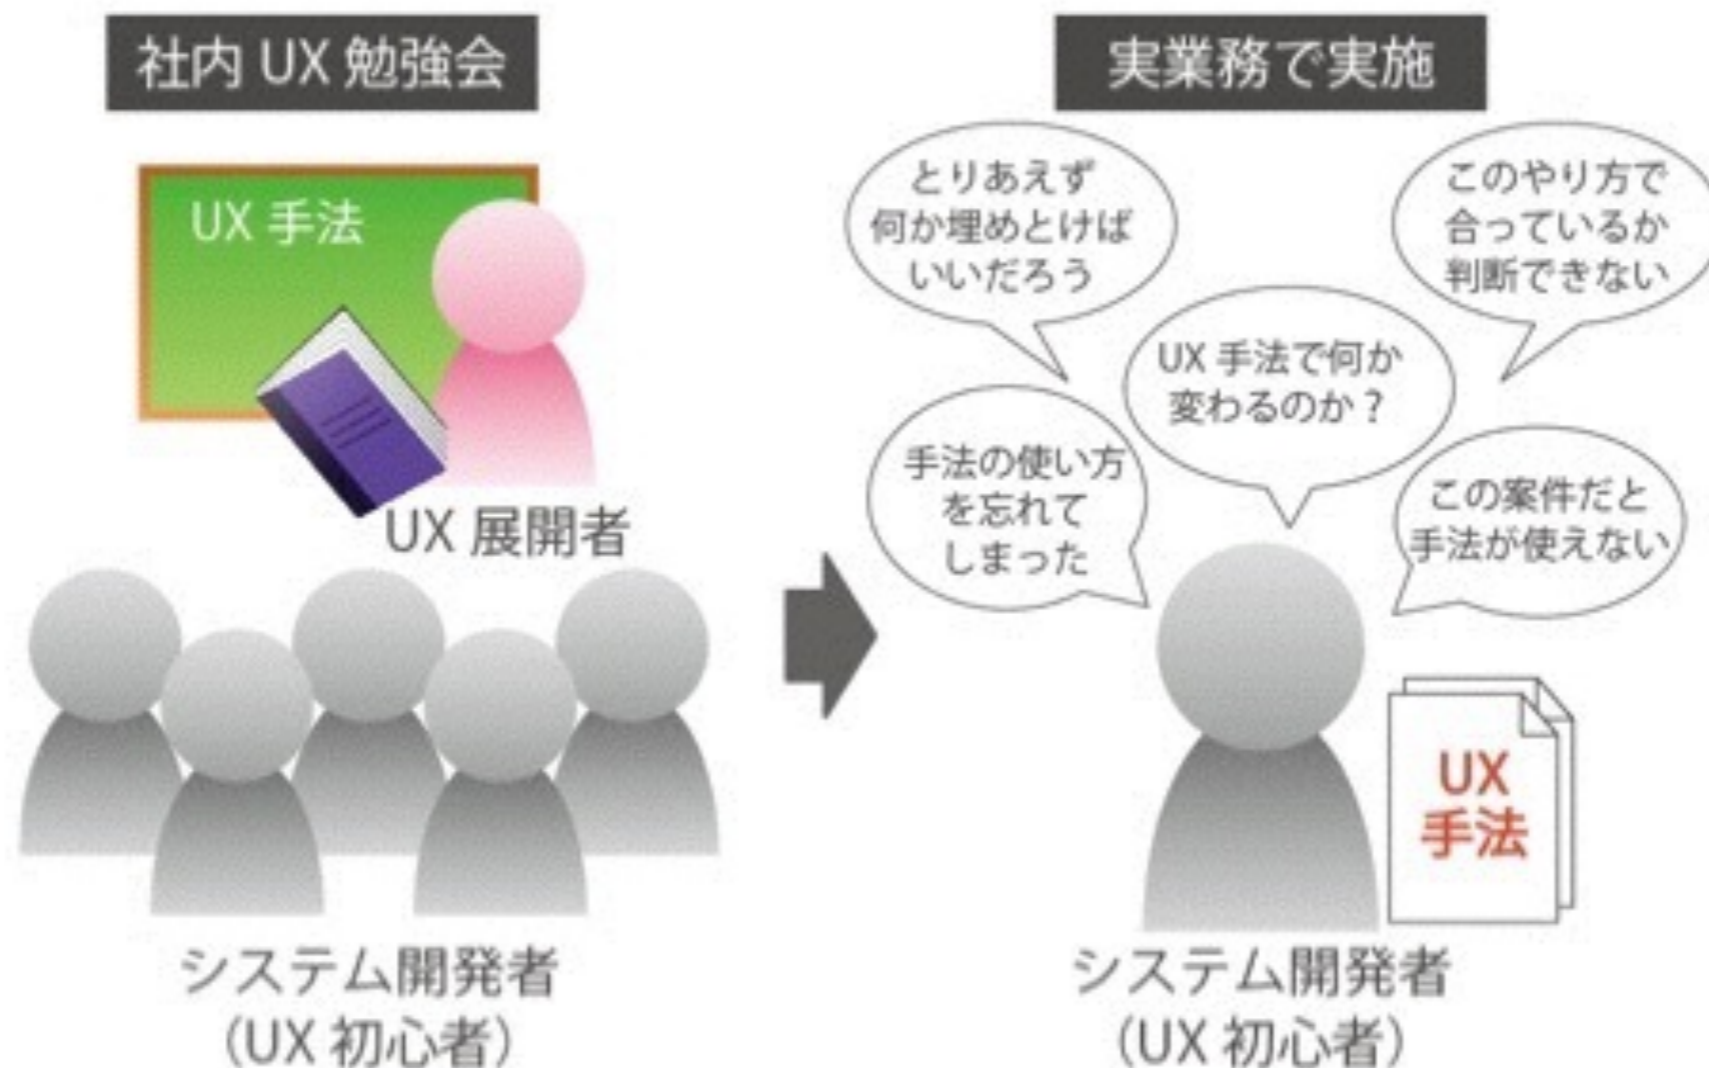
社内 UX 勉強会

UX 手法

UX 展開者

システム開発者
(UX 初心者)

実業務で実施

とりあえず何か埋めとけばいいだろう

このやり方で合っているか判断できない

UX 手法で何か変わるのか？

手法の使い方を忘れてしまった

この案件だと手法が使えない

UX 手法

システム開発者
(UX 初心者)